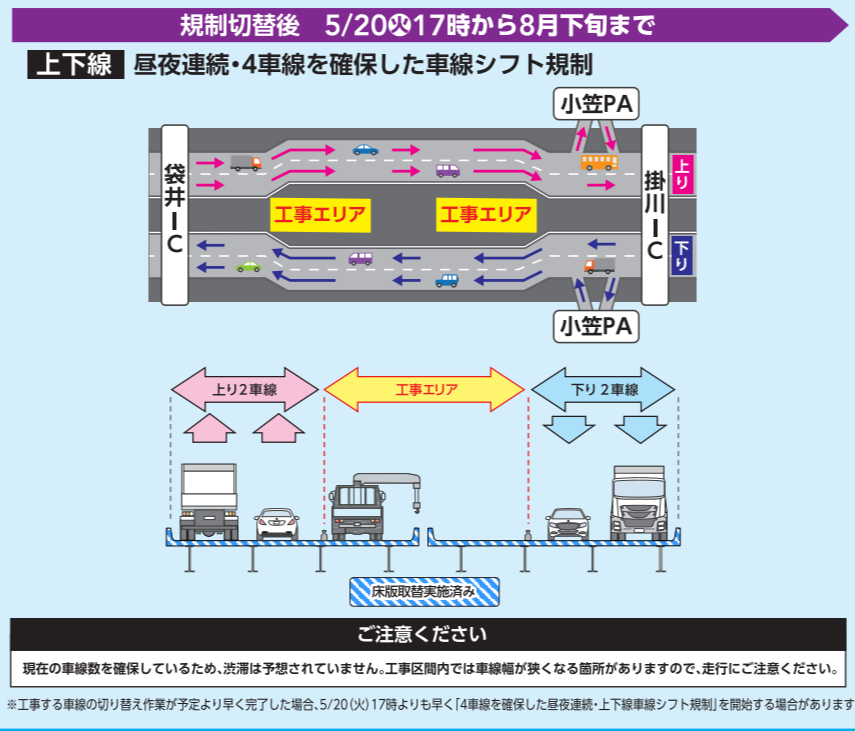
規制切替後　5/20㊋17時から8月下旬まで

上下線　昼夜連続・4車線を確保した車線シフト規制

小笠PA

袋井IC

工事エリア

工事エリア

掛川IC

上り

下り

小笠PA

上り2車線

工事エリア

下り 2車線

床版取替実施済み

ご注意ください

現在の車線数を確保しているため、渋滞は予想されていません。工事区間内では車線幅が狭くなる箇所がありますので、走行にご注意ください。

※工事する車線の切り替え作業が予定より早く完了した場合、5/20(火) 17時よりも早く「4車線を確保した昼夜連続・上下線車線シフト規制」を開始する場合があります